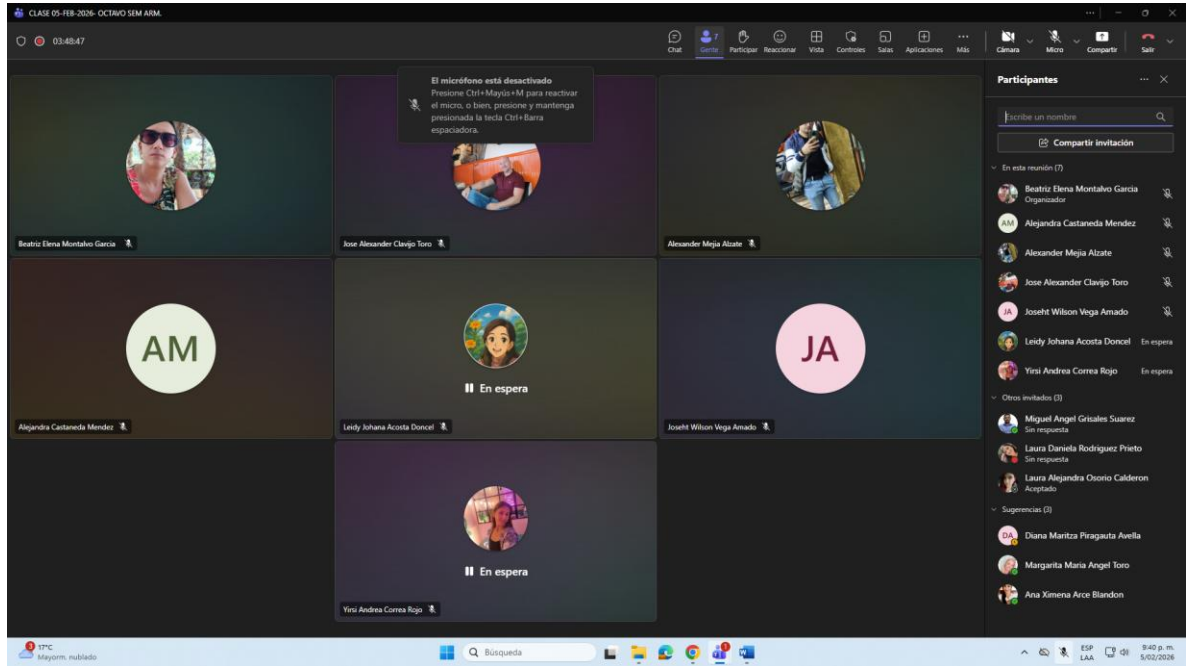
CLASE 05-FEB-2026- OCTAVO SEM ARM.

03:48:47

Chat Gente 7 Participar Reaccionar Vista Controles Salas Aplicaciones Más Cámara Micro Compartir Salir

El micrófono está desactivado
Presione Ctrl+Mayús+M para reactivar el micro, o bien, presione y mantenga presionada la tecla Ctrl+Barra espaciadora.

Beatriz Elena Montalvo Garcia

Jose Alexander Clavijo Toro

Alexander Mejia Alzate

AM

Alejandra Castaneda Mendez

En espera

Leidy Johana Acosta Doncel

JA

Joseht Wilson Vega Amado

En espera

Yirsi Andrea Correa Rojo

Participantes

Escribe un nombre

Compartir invitación

En esta reunión (7)

Beatriz Elena Montalvo Garcia
Organizador

AM Alejandra Castaneda Mendez

Alexander Mejia Alzate

Jose Alexander Clavijo Toro

JA Joseht Wilson Vega Amado

Leidy Johana Acosta Doncel En espera

Yirsi Andrea Correa Rojo En espera

Otros invitados (3)

Miguel Angel Grisales Suarez
Sin respuesta

Laura Daniela Rodriguez Prieto
Sin respuesta

Laura Alejandra Osorio Calderon
Aceptado

Sugerencias (3)

DA Diana Maritza Piragauta Avella

Margarita Maria Angel Toro

Ana Ximena Arce Blandon

17°C
Mayorm. nublado

Búsqueda

ESP LAA

9:40 p. m.
5/02/2026